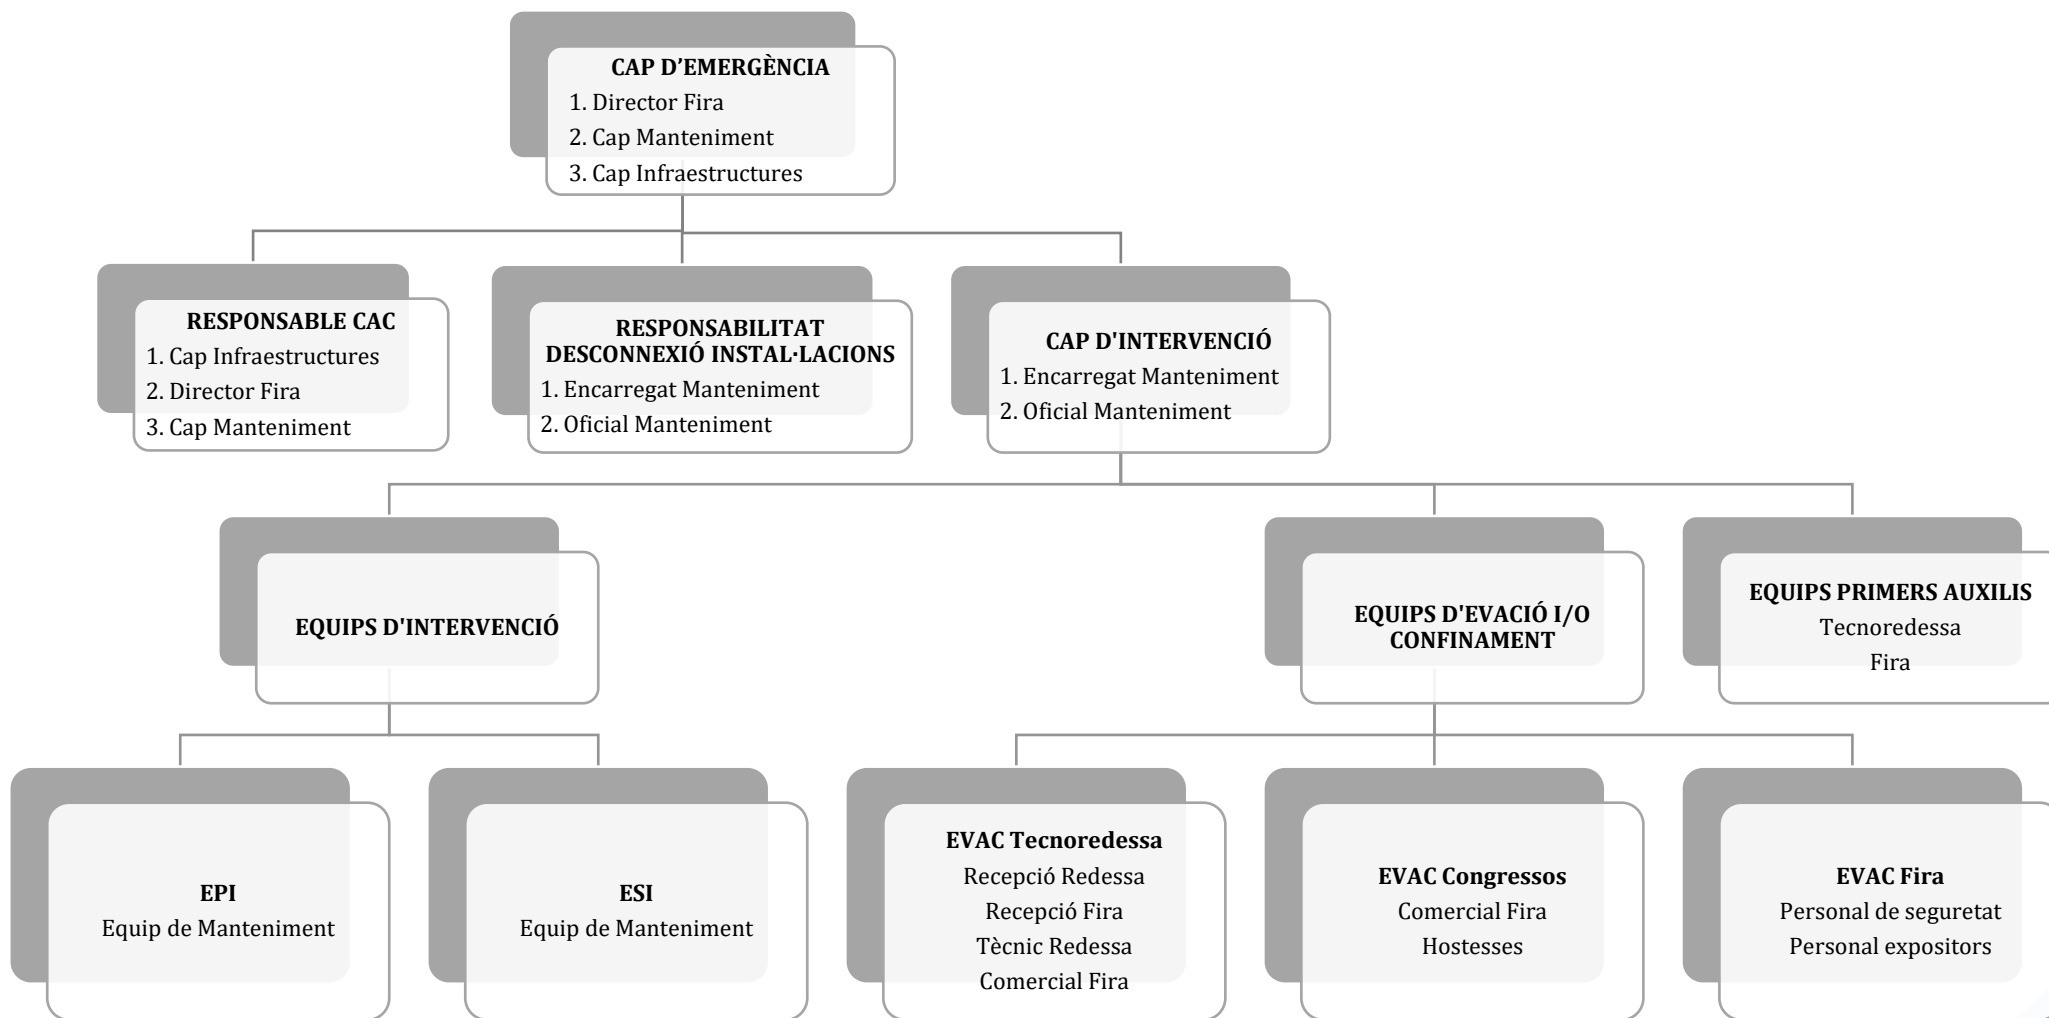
CAP D’EMERGÈNCIA
1. Director Fira
2. Cap Manteniment
3. Cap Infraestructures

RESPONSABLE CAC
1. Cap Infraestructures
2. Director Fira
3. Cap Manteniment

RESPONSABILITAT DESCONNEXIÓ INSTAL·LACIONS
1. Encarregat Manteniment
2. Oficial Manteniment

CAP D'INTERVENCIÓ
1. Encarregat Manteniment
2. Oficial Manteniment

EQUIPS D'INTERVENCIÓ

EQUIPS D'EVACIÓ I/O CONFINAMENT

EQUIPS PRIMERS AUXILIS
Tecnoredessa
Fira

EPI
Equip de Manteniment

ESI
Equip de Manteniment

EVAC Tecnoredessa
Recepció Redessa
Recepció Fira
Tècnic Redessa
Comercial Fira

EVAC Congressos
Comercial Fira
Hostesses

EVAC Fira
Personal de seguretat
Personal expositors